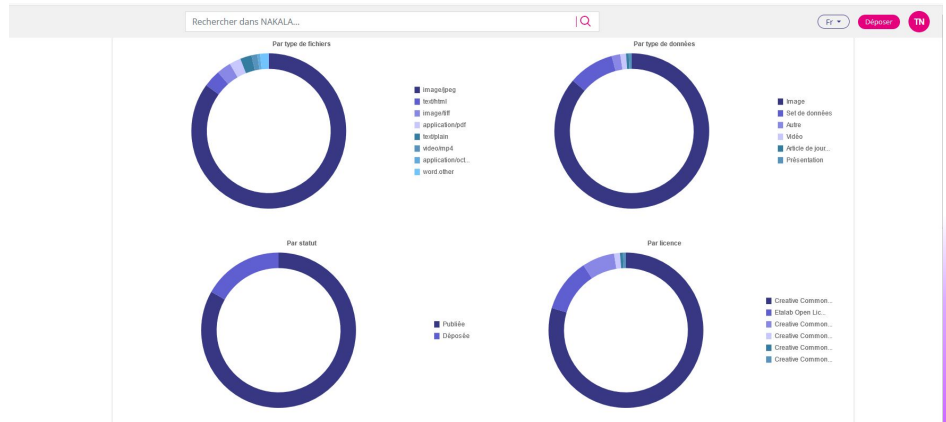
Rechercher dans NAKALA...

Fr

Déposer

TN

Par type de fichiers

image/jpeg
text/html
image/tiff
application/pdf
text/plain
video/mp4
application/oct...
word.other

Par type de données

Image
Set de données
Autre
Vidéo
Article de jour...
Présentation

Par statut

Publiée
Déposée

Par licence

Creative Common...
Etalab Open Lic...
Creative Common...
Creative Common...
Creative Common...
Creative Common...